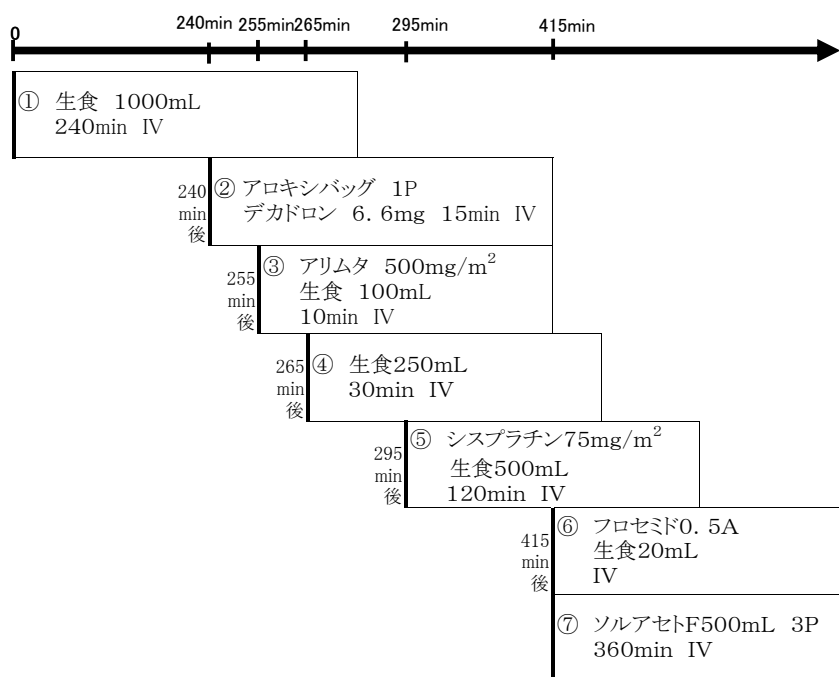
0 240min 255min 265min 295min 415min

① 生食 1000mL
240min IV

240 min 後
② アロキシバッグ 1P
デカドロン 6.6mg 15min IV

255 min 後
③ アリムタ 500mg/m$^2$
生食 100mL
10min IV

265 min 後
④ 生食250mL
30min IV

295 min 後
⑤ シスプラチン75mg/m$^2$
生食500mL
120min IV

415 min 後
⑥ フロセミド0.5A
生食20mL
IV

⑦ ソルアセトF500mL 3P
360min IV